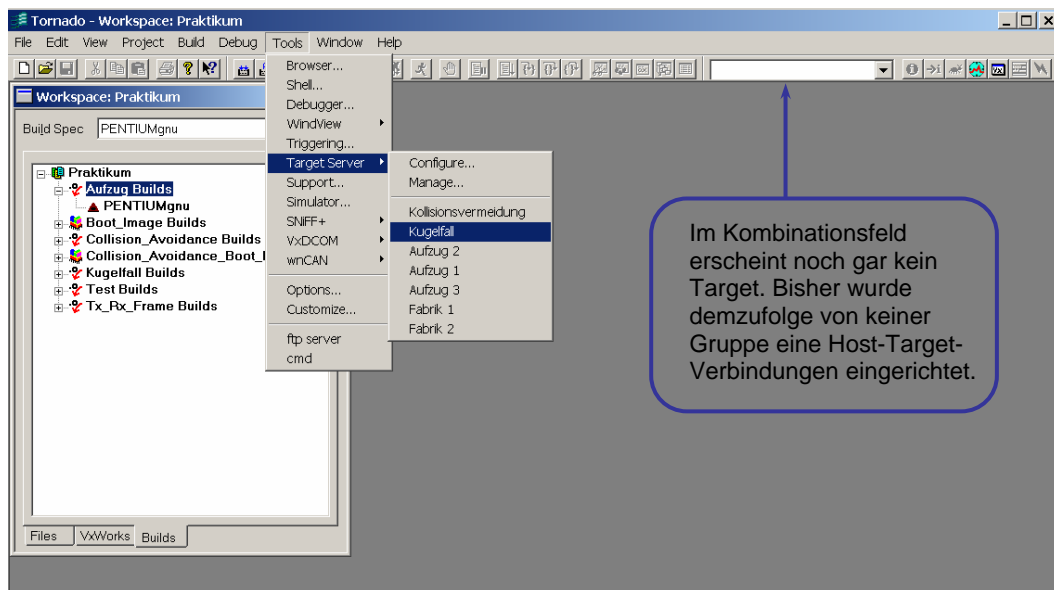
Tornado - Workspace: Praktikum

File Edit View Project Build Debug Tools Window Help

Workspace: Praktikum

Build Spec PENTIUMgnu

Praktikum
Aufzug Builds
PENTIUMgnu
Boot_Image Builds
Collision_Avoidance Builds
Collision_Avoidance_Boot_I
Kugelfall Builds
Test Builds
Tx_Rx_Frame Builds

Files VxWorks Builds

Browser...
Shell...
Debugger...
WindView
Triggering...
Target Server
Support...
Simulator...
SNiFF+
VxDCOM
wnCAN
Options...
Customize...
ftp server
cmd

Configure...
Manage...
Kollisionsvermeidung
Kugelfall
Aufzug 2
Aufzug 1
Aufzug 3
Fabrik 1
Fabrik 2

Im Kombinationsfeld erscheint noch gar kein Target. Bisher wurde demzufolge von keiner Gruppe eine Host-Target-Verbindungen eingerichtet.